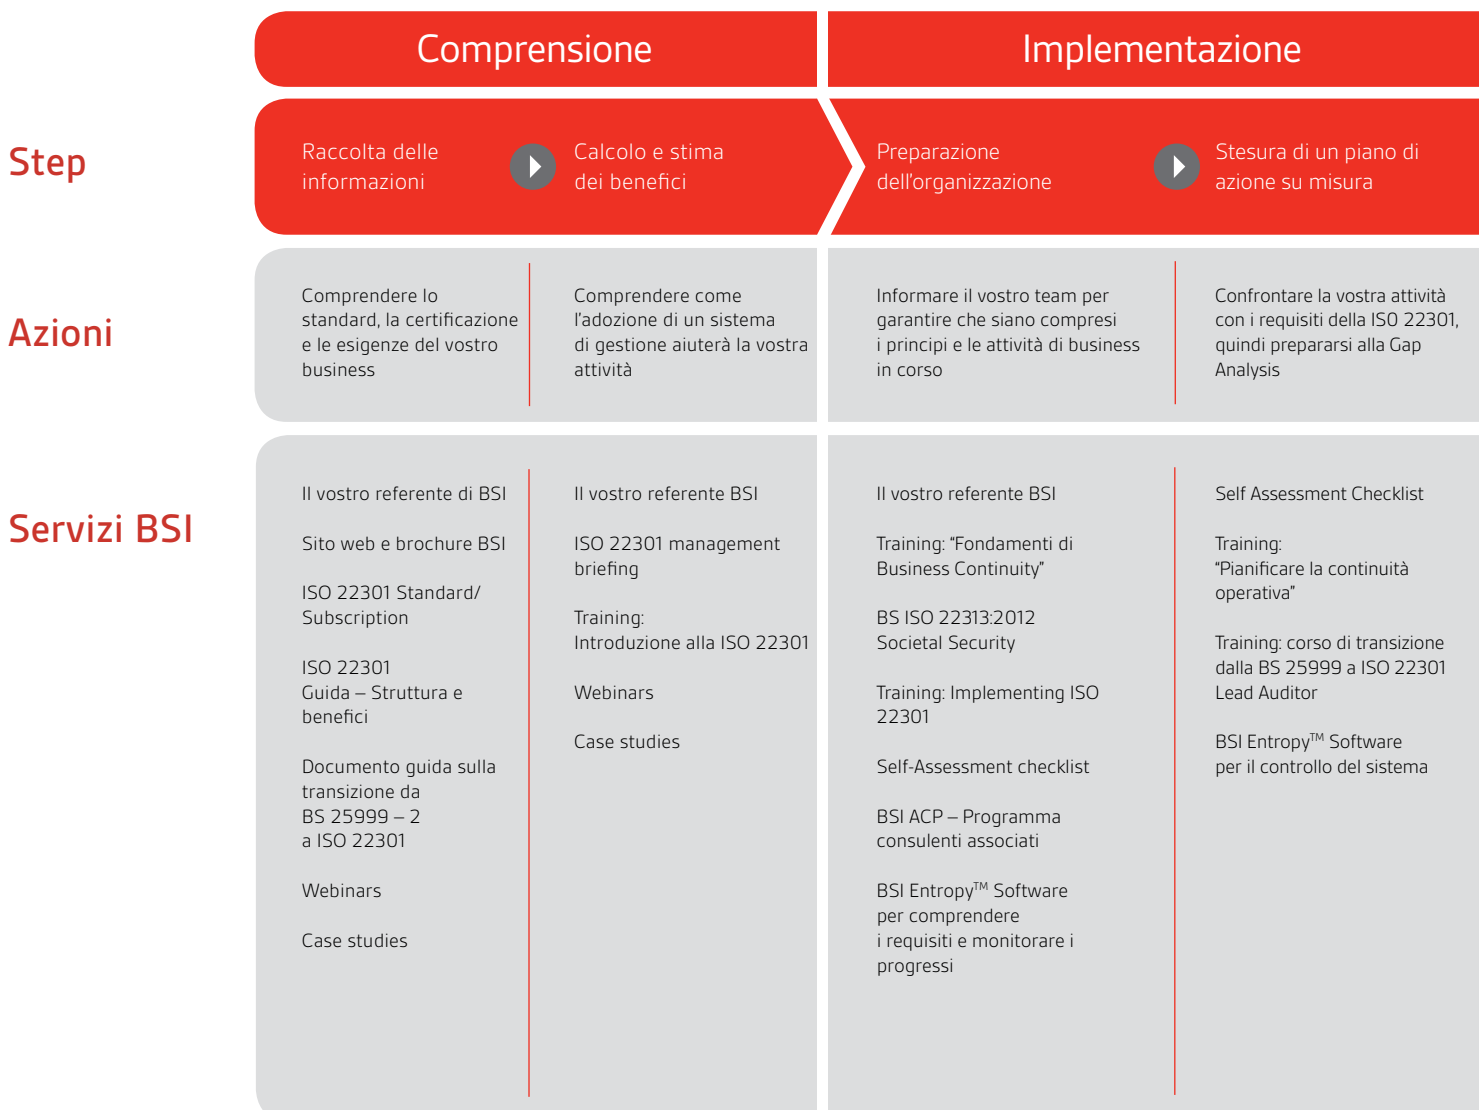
| | Comprensione | | Implementazione | |
|---|---|---|---|---|
| Step | Raccolta delle informazioni | Calcolo e stima dei benefici | Preparazione dell’organizzazione | Stesura di un piano di azione su misura |
| Azioni | Comprendere lo standard, la certificazione e le esigenze del vostro business | Comprendere come l’adozione di un sistema di gestione aiuterà la vostra attività | Informare il vostro team per garantire che siano compresi i principi e le attività di business in corso | Confrontare la vostra attività con i requisiti della ISO 22301, quindi prepararsi alla Gap Analysis |
| Servizi BSI | Il vostro referente di BSI<br><br>Sito web e brochure BSI<br><br>ISO 22301 Standard/ Subscription<br><br>ISO 22301 Guida – Struttura e benefici<br><br>Documento guida sulla transizione da BS 25999 – 2 a ISO 22301<br><br>Webinars<br><br>Case studies | Il vostro referente BSI<br><br>ISO 22301 management briefing<br><br>Training: Introduzione alla ISO 22301<br><br>Webinars<br><br>Case studies | Il vostro referente BSI<br><br>Training: “Fondamenti di Business Continuity”<br><br>BS ISO 22313:2012 Societal Security<br><br>Training: Implementing ISO 22301<br><br>Self-Assessment checklist<br><br>BSI ACP – Programma consulenti associati<br><br>BSI Entropy$^{TM}$ Software per comprendere i requisiti e monitorare i progressi | Self Assessment Checklist<br><br>Training: “Pianificare la continuità operativa”<br><br>Training: corso di transizione dalla BS 25999 a ISO 22301 Lead Auditor<br><br>BSI Entropy$^{TM}$ Software per il controllo del sistema |